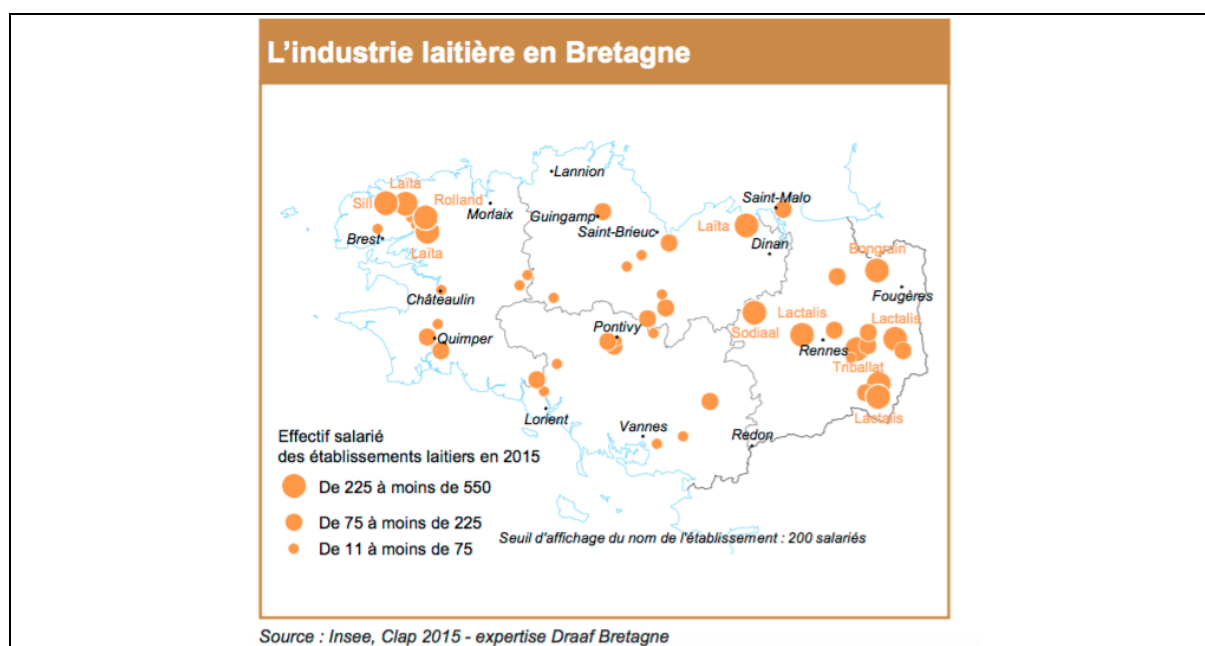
L’industrie laitière en Bretagne

Lannion
Laïta
Sill
Rolland
Morlaix
Guingamp
Saint-Malo
Laïta
Saint-Brieuc
Brest
Dinan
Laïta
Bongrain
Châteaulin
Fougères
Lactalis
Lactalis
Pontivy
Sodiaal
Quimper
Rennes
Triballat
Lorient
Lactalis
Vannes
Redon

Effectif salarié des établissements laitiers en 2015
De 225 à moins de 550
De 75 à moins de 225
De 11 à moins de 75

Seuil d'affichage du nom de l'établissement : 200 salariés

Source : Insee, Clap 2015 - expertise Draaf Bretagne